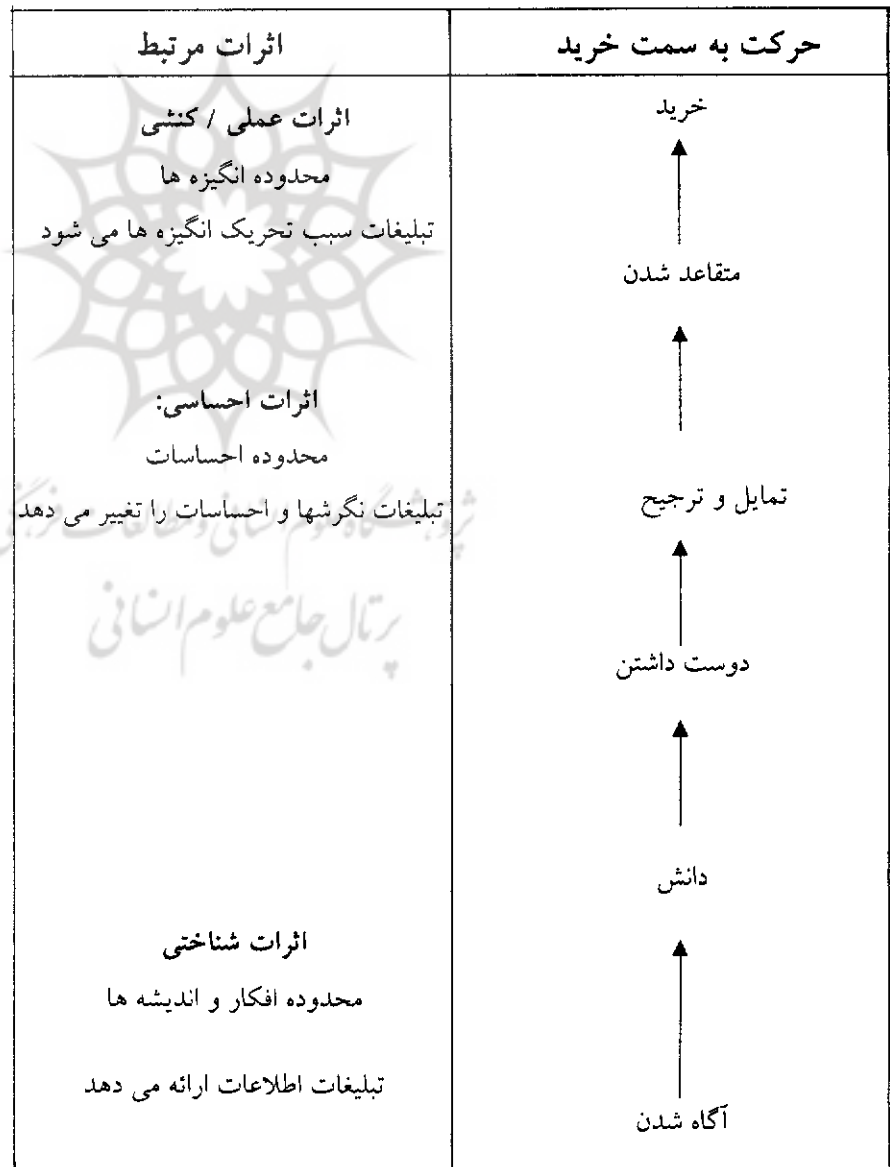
| حرکت به سمت خرید | اثرات مرتبط |
|---|---|
| خرید | **اثرات عملی / کنشی** محدوده انگیزه ها تبلیغات سبب تحریک انگیزه ها می شود |
| متقاعد شدن | |
| تمایل و ترجیح | **اثرات احساسی:** محدوده احساسات تبلیغات نگرشها و احساسات را تغییر می دهد |
| دوست داشتن | |
| دانش | **اثرات شناختی** محدوده افکار و اندیشه ها تبلیغات اطلاعات ارائه می دهد |
| آگاه شدن | |

پژوهشگاه علوم انسانی و مطالعات فرهنگی
پرتال جامع علوم انسانی